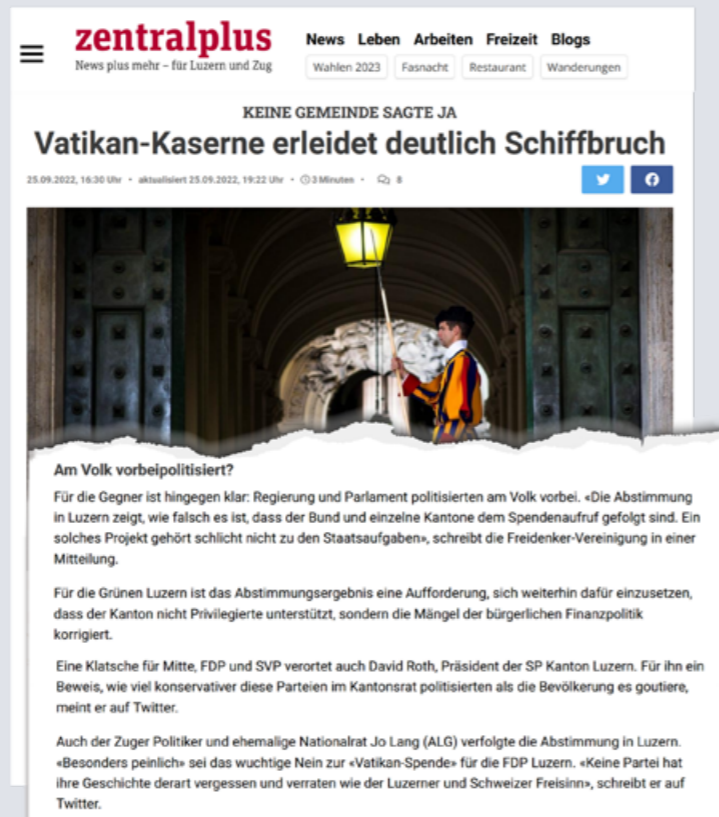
zentralplus
News plus mehr – für Luzern und Zug

News Leben Arbeiten Freizeit Blogs

Wahlen 2023 Fasnacht Restaurant Wanderungen

KEINE GEMEINDE SAGTE JA

Vatikan-Kaserne erleidet deutlich Schiffbruch

25.09.2022, 16:30 Uhr • aktualisiert 25.09.2022, 19:22 Uhr • 3 Minuten • 8

Am Volk vorbeipolitisiert?

Für die Gegner ist hingegen klar: Regierung und Parlament politisierten am Volk vorbei. «Die Abstimmung in Luzern zeigt, wie falsch es ist, dass der Bund und einzelne Kantone dem Spendenaufruf gefolgt sind. Ein solches Projekt gehört schlicht nicht zu den Staatsaufgaben», schreibt die Freidenker-Vereinigung in einer Mitteilung.

Für die Grünen Luzern ist das Abstimmungsergebnis eine Aufforderung, sich weiterhin dafür einzusetzen, dass der Kanton nicht Privilegierte unterstützt, sondern die Mängel der bürgerlichen Finanzpolitik korrigiert.

Eine Klatsche für Mitte, FDP und SVP verortet auch David Roth, Präsident der SP Kanton Luzern. Für ihn ein Beweis, wie viel konservativer diese Parteien im Kantonsrat politisierten als die Bevölkerung es goutiere, meint er auf Twitter.

Auch der Zuger Politiker und ehemalige Nationalrat Jo Lang (ALG) verfolgte die Abstimmung in Luzern. «Besonders peinlich» sei das wuchtige Nein zur «Vatikan-Spende» für die FDP Luzern. «Keine Partei hat ihre Geschichte derart vergessen und verraten wie der Luzerner und Schweizer Freisinn», schreibt er auf Twitter.